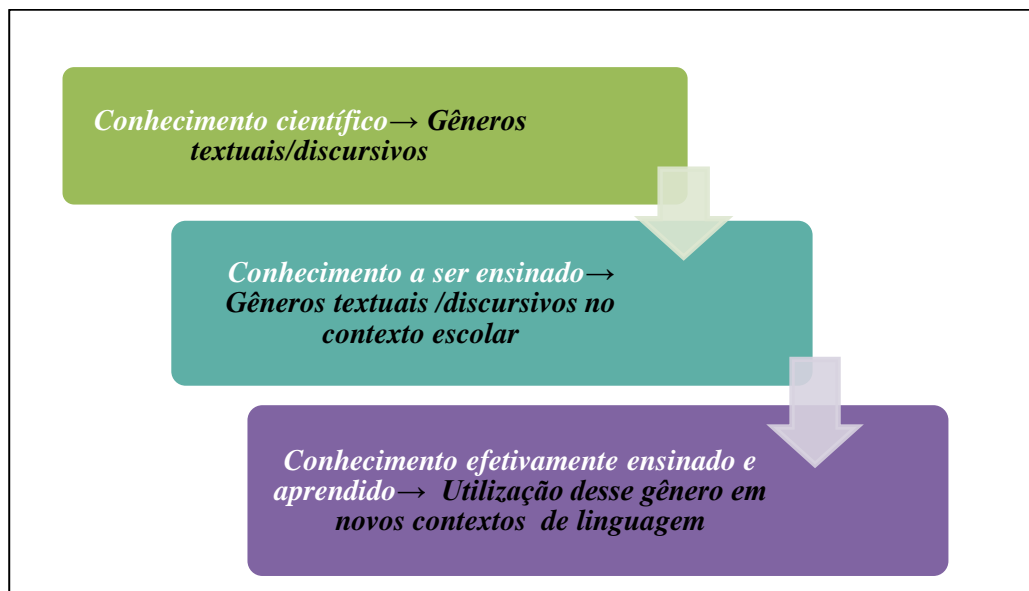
Conhecimento científico→ Gêneros textuais/discursivos

Conhecimento a ser ensinado→ Gêneros textuais /discursivos no contexto escolar

Conhecimento efetivamente ensinado e aprendido→ Utilização desse gênero em novos contextos de linguagem